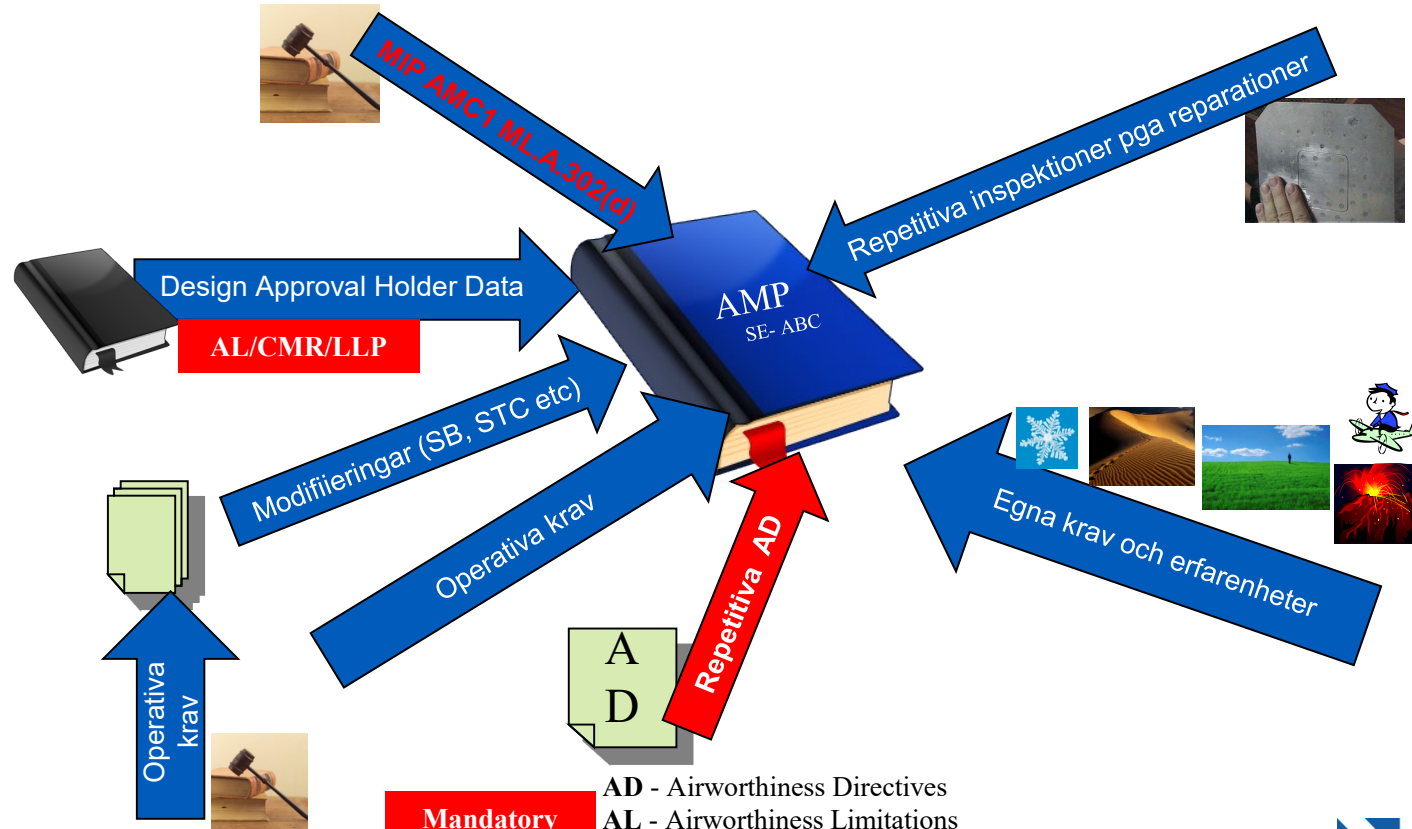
MIP AMC1 ML.A.302(d)

Repetitiva inspektioner pga reparationer

Design Approval Holder Data

AL/CMR/LLP

AMP
SE- ABC

Modifieringar (SB, STC etc)

Operativa krav

Repetitiva AD

Egna krav och erfarenheter

Operativa krav

A
D

Mandatory

**AD** - Airworthiness Directives
**AL** - Airworthiness Limitations